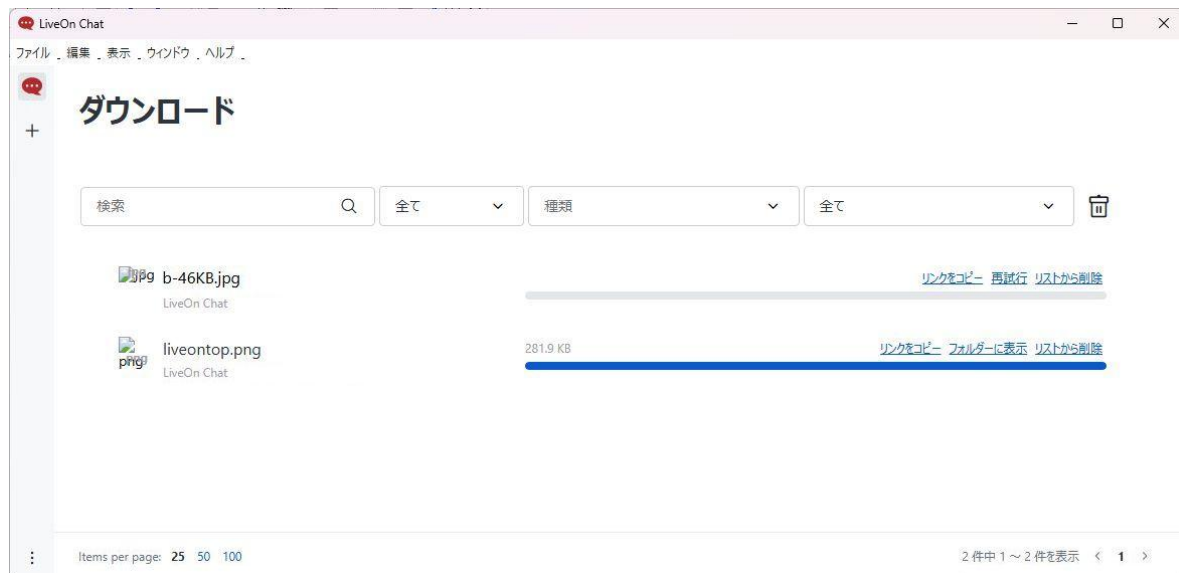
LiveOn Chat

ファイル 編集 表示 ウィンドウ ヘルプ

ダウンロード

検索

全て

種類

全て

jpg b-46KB.jpg
LiveOn Chat

リンクをコピー 再試行 リストから削除

png liveontop.png
LiveOn Chat

281.9 KB

リンクをコピー フォルダーに表示 リストから削除

Items per page: 25 50 100

2 件中 1 ~ 2 件を表示 < 1 >